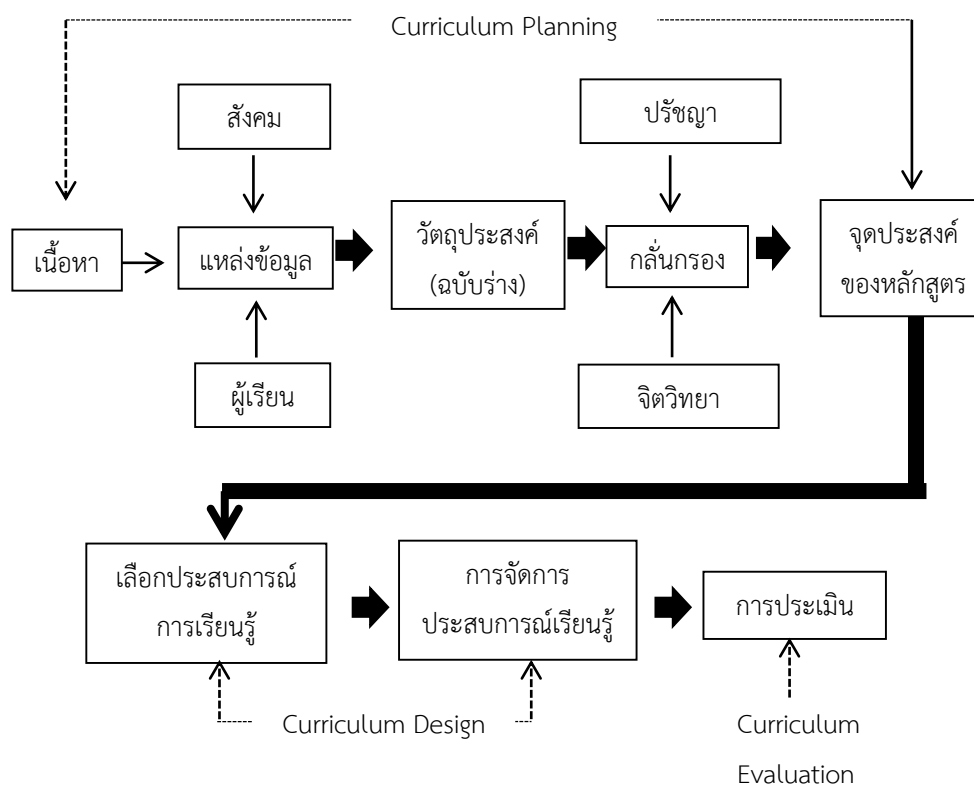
Curriculum Planning

สังคม

ปรัชญา

เนื้อหา

แหล่งข้อมูล

วัตถุประสงค์ (ฉบับร่าง)

กลั่นกรอง

จุดประสงค์ของหลักสูตร

ผู้เรียน

จิตวิทยา

เลือกประสบการณ์การเรียนรู้

การจัดการประสบการณ์เรียนรู้

การประเมิน

Curriculum Design

Curriculum Evaluation